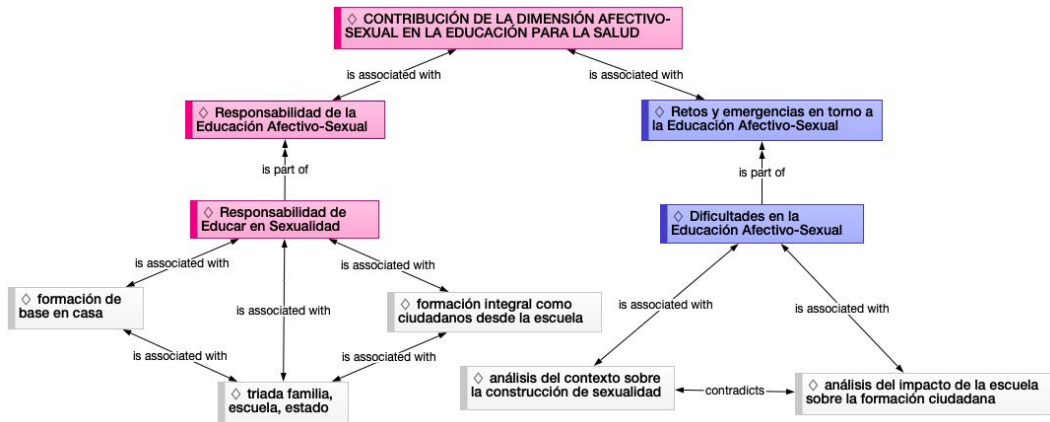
◇ CONTRIBUCIÓN DE LA DIMENSIÓN AFECTIVO-SEXUAL EN LA EDUCACIÓN PARA LA SALUD

is associated with

is associated with

◇ Responsabilidad de la Educación Afectivo-Sexual

◇ Retos y emergencias en torno a la Educación Afectivo-Sexual

is part of

is part of

◇ Responsabilidad de Educar en Sexualidad

◇ Dificultades en la Educación Afectivo-Sexual

is associated with

is associated with

◇ formación de base en casa

is associated with

◇ formación integral como ciudadanos desde la escuela

is associated with

is associated with

is associated with

is associated with

◇ triada familia, escuela, estado

◇ análisis del contexto sobre la construcción de sexualidad

contradicts

◇ análisis del impacto de la escuela sobre la formación ciudadana